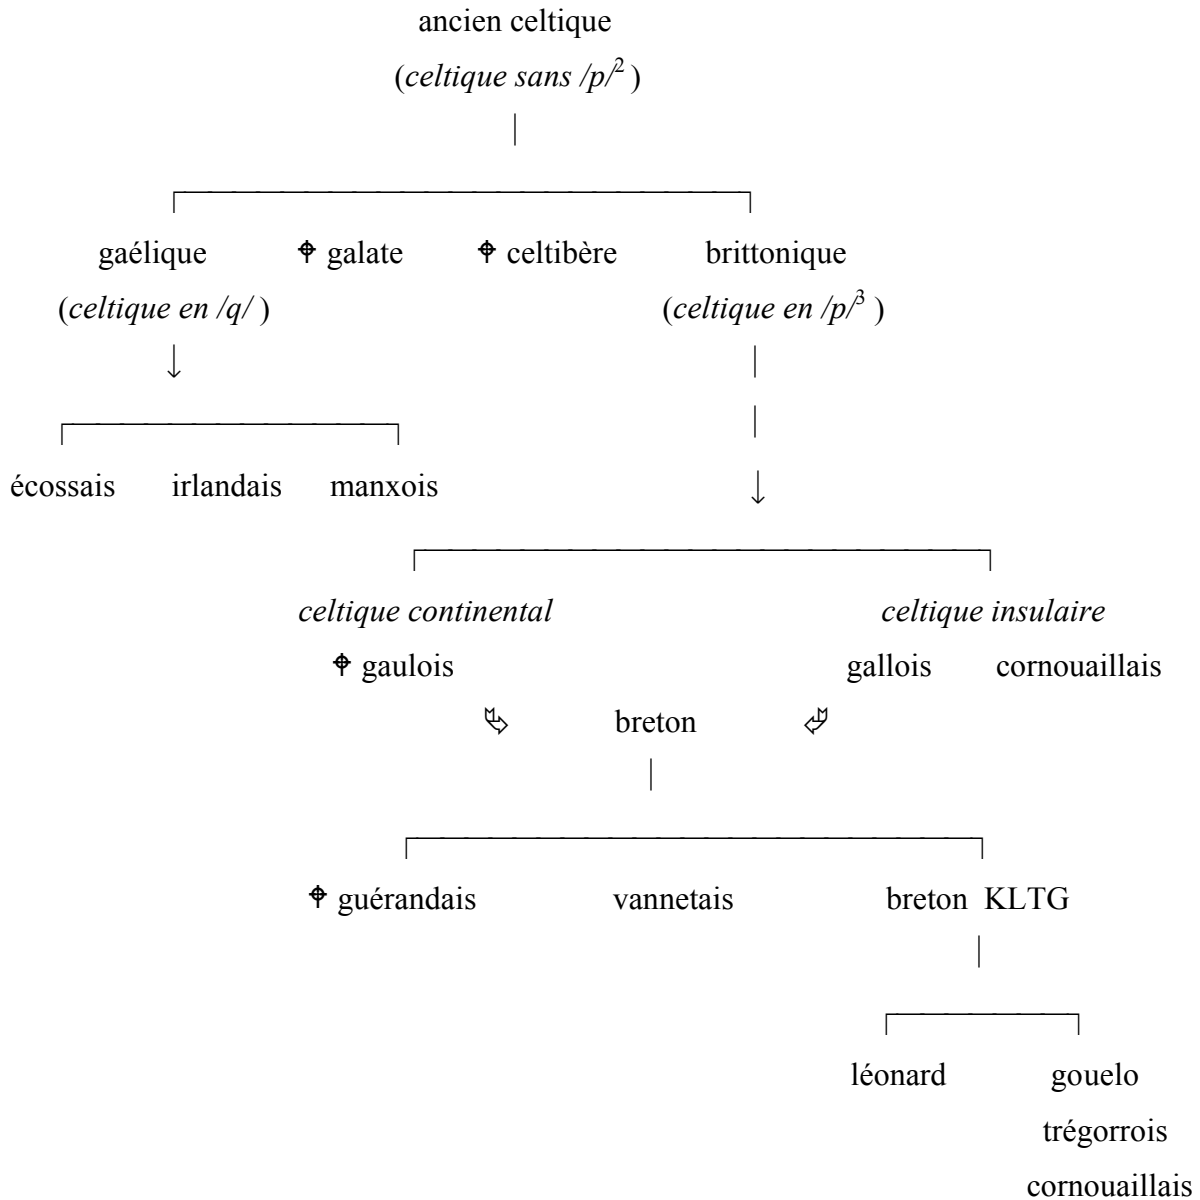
ancien celtique
(*celtique sans /p/*$^2$)

gaélique
(*celtique en /q/*)

⌖ galate

⌖ celtibère

brittonique
(*celtique en /p/*$^3$)

écossais

irlandais

manxois

*celtique continental*
⌖ gaulois

*celtique insulaire*
gallois

cornouaillais

breton

⌖ guérandais

vannetais

breton KLTG

léonard

gouelo
trégorrois
cornouaillais